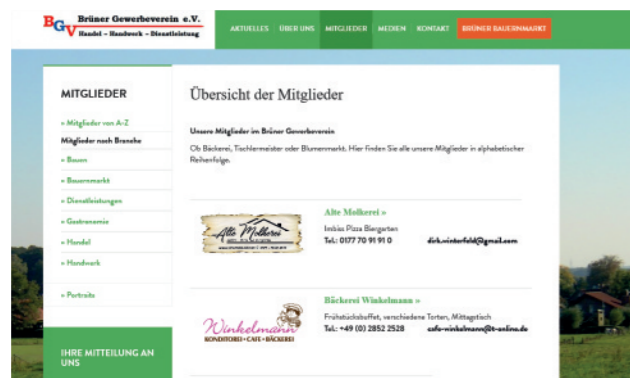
BGV Brüner Gewerbeverein e.V.
Handel - Handwerk - Dienstleistung

AKTUELLES | ÜBER UNS | MITGLIEDER | MEDIEN | KONTAKT | BRÜNER BAUERNMARKT

MITGLIEDER

» Mitglieder von A-Z
Mitglieder nach Branche
» Bauen
» Bauernmarkt
» Dienstleistungen
» Gastronomie
» Handel
» Handwerk
» Portraits

IHRE MITTEILUNG AN UNS

Übersicht der Mitglieder

Unsere Mitglieder im Brüner Gewerbeverein

Ob Bäckerei, Tischlermeister oder Blumenmarkt. Hier finden Sie alle unsere Mitglieder in alphabetischer Reihenfolge.

Alte Molkerei
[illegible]

Alte Molkerei »
Imbiss Pizza Biergarten
Tel.: 0177 70 91 91 0
dirk.winterfeld@gmail.com

Winkelmann
KONDITOREI • CAFE • BÄCKEREI

Bäckerei Winkelmann »
Frühstücksbuffet, verschiedene Torten, Mittagstisch
Tel.: +49 (0) 2852 2528
cafe-winkelmann@t-online.de